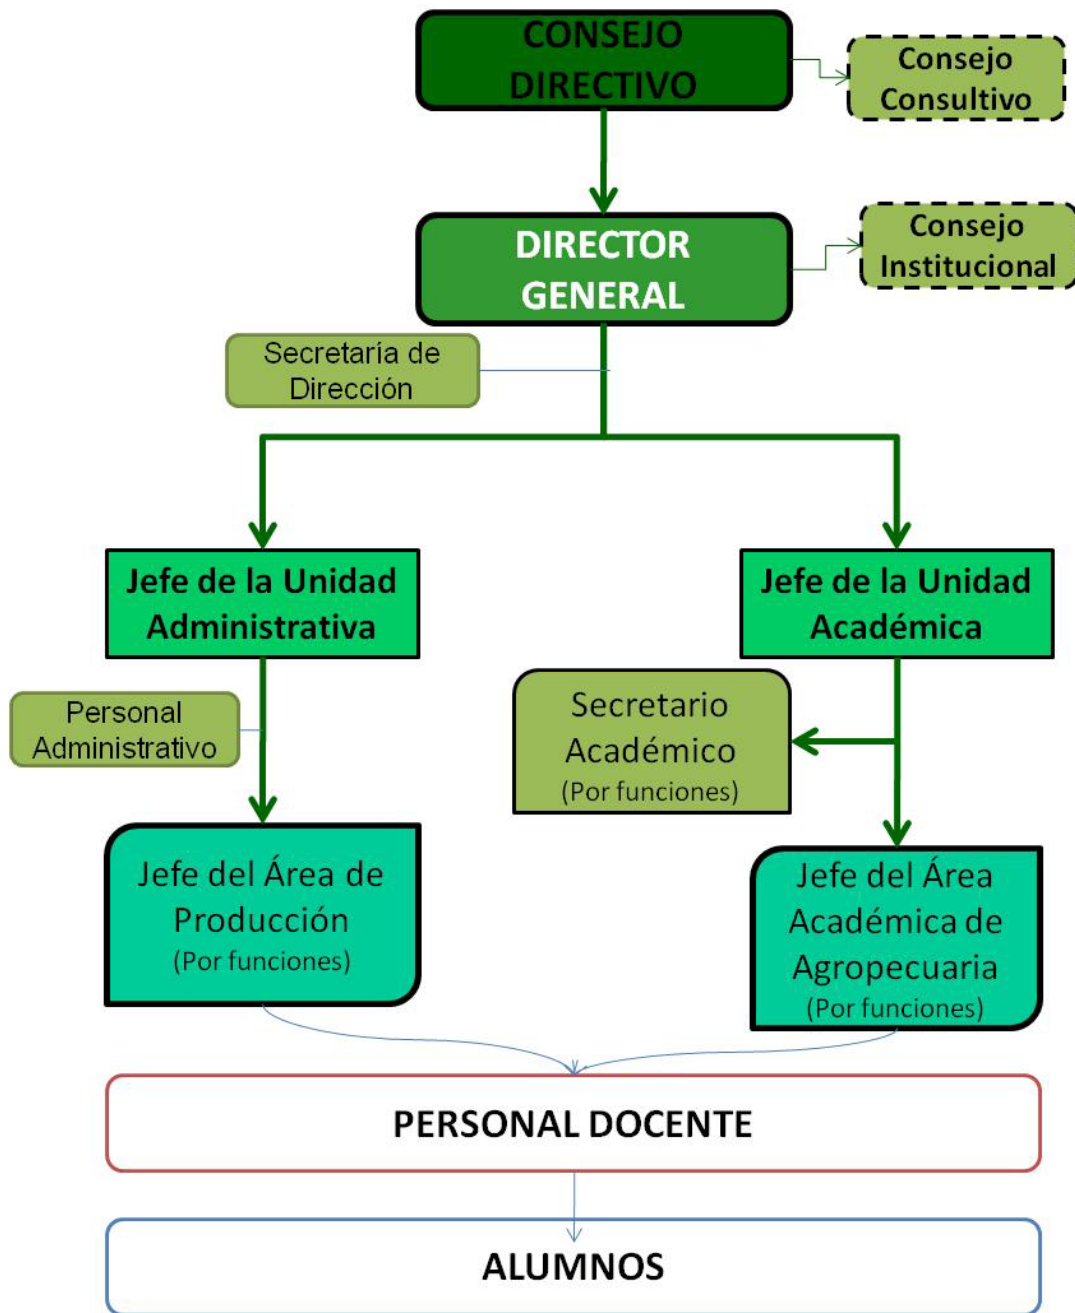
CONSEJO DIRECTIVO

Consejo Consultivo

DIRECTOR GENERAL

Consejo Institucional

Secretaria de Dirección

Jefe de la Unidad Administrativa

Jefe de la Unidad Académica

Personal Administrativo

Secretario Académico (Por funciones)

Jefe del Área de Producción (Por funciones)

Jefe del Área Académica de Agropecuaria (Por funciones)

PERSONAL DOCENTE

ALUMNOS